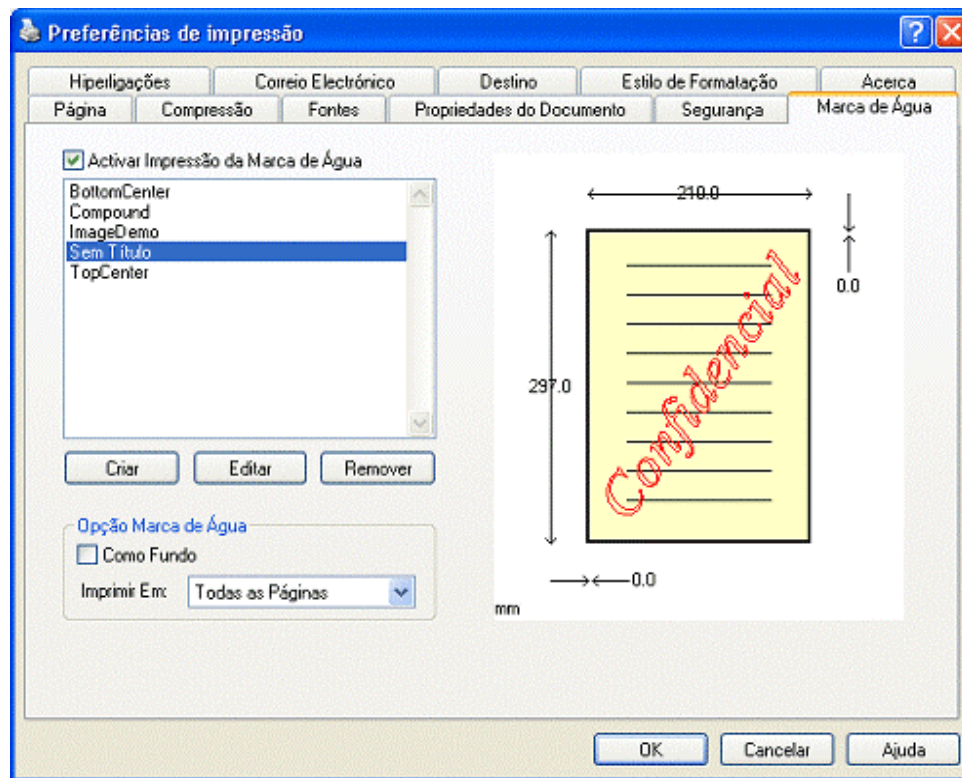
Preferências de impressão

Hiperligações
Correio Electrónico
Destino
Estilo de Formatação
Acerca
Página
Compressão
Fontes
Propriedades do Documento
Segurança
Marca de Água

Activar Impressão da Marca de Água

BottomCenter
Compound
ImageDemo
Sem Título
TopCenter

Criar
Editar
Remover

Opção Marca de Água
Como Fundo
Imprimir Em:
Todas as Páginas

210.0
0.0
297.0
Confidencial
0.0
mm

OK
Cancelar
Ajuda